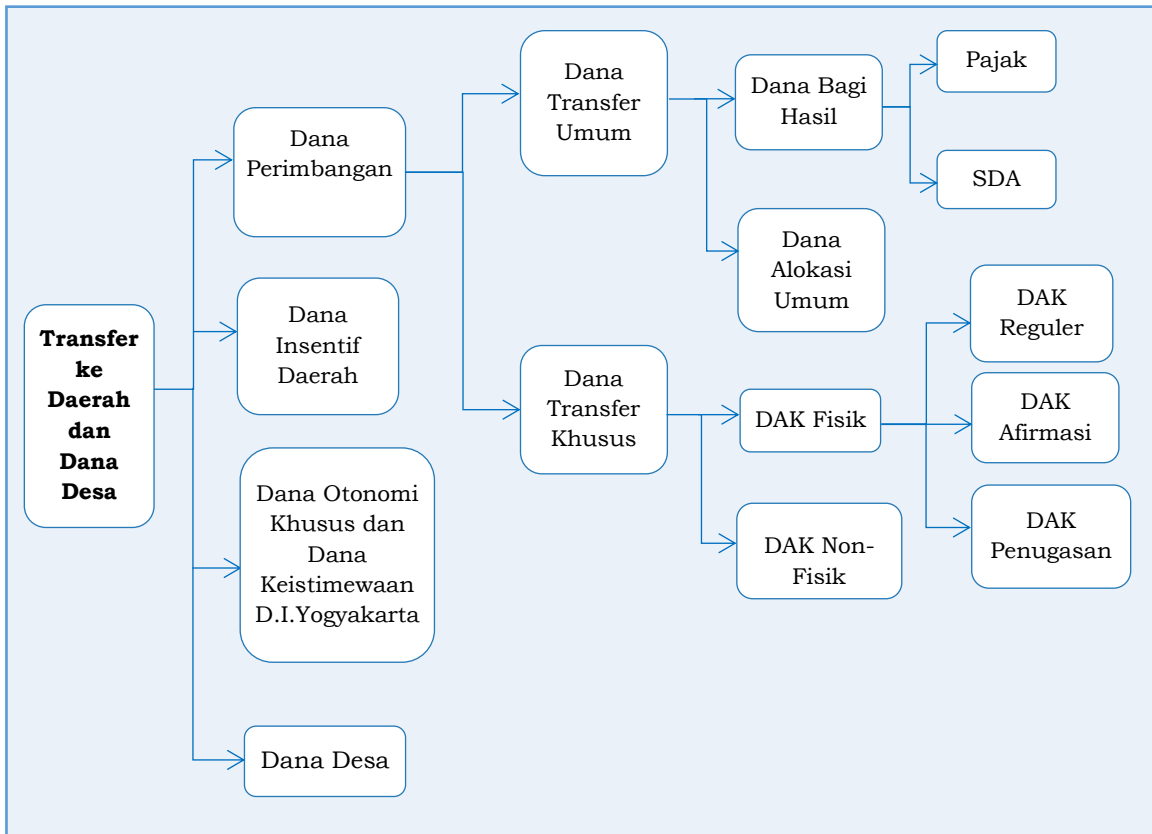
Transfer ke Daerah dan Dana Desa

Dana Perimbangan

Dana Insentif Daerah

Dana Otonomi Khusus dan Dana Keistimewaan D.I.Yogyakarta

Dana Desa

Dana Transfer Umum

Dana Transfer Khusus

Dana Bagi Hasil

Dana Alokasi Umum

Pajak

SDA

DAK Fisik

DAK Non-Fisik

DAK Reguler

DAK Afirmasi

DAK Penugasan